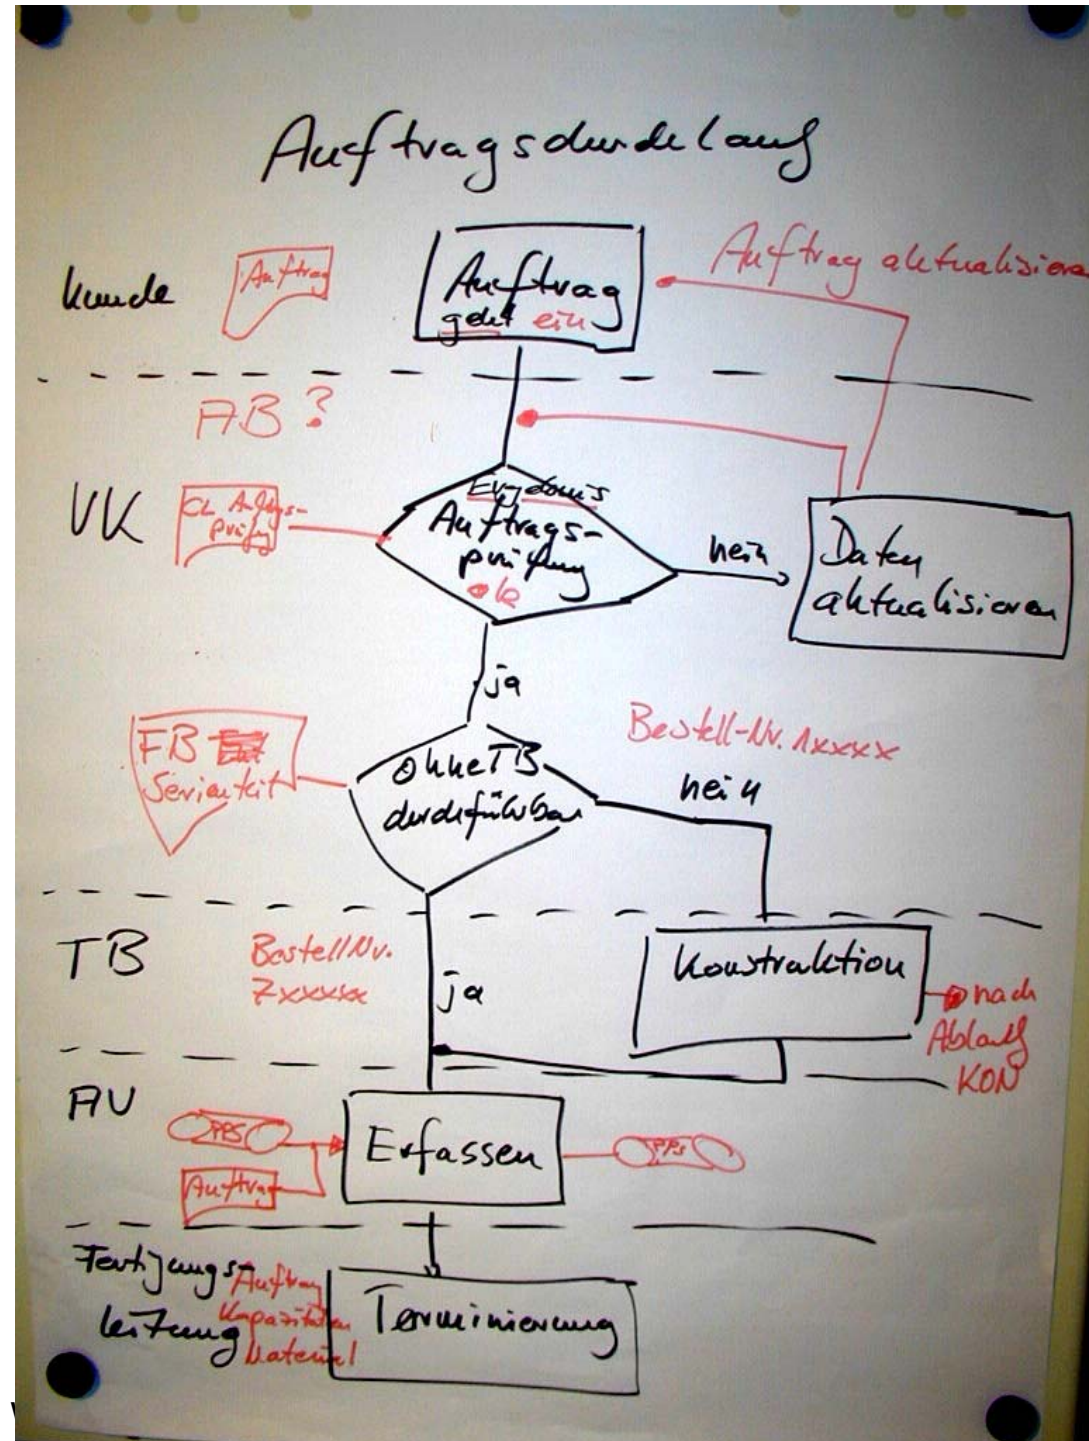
Auftragsdurchlauf

Kunde

Auftrag

Auftrag geht ein

Auftrag aktualisieren

AB ?

VK

CL Auftragsprüfung

Ergebnis

Auftragsprüfung

ok

nein

Daten aktualisieren

ja

FB Ent Serienteil

Bestell-Nr. 1xxxx

Ohne TB durchführbar

nein

TB

BestellNr. 2xxxxx

ja

Konstruktion

nach Ablauf KON

AV

PPS

Auftrag

Erfassen

PPS

Fertigungsleitung

Auftrag Kapazitäten Material

Terminierung